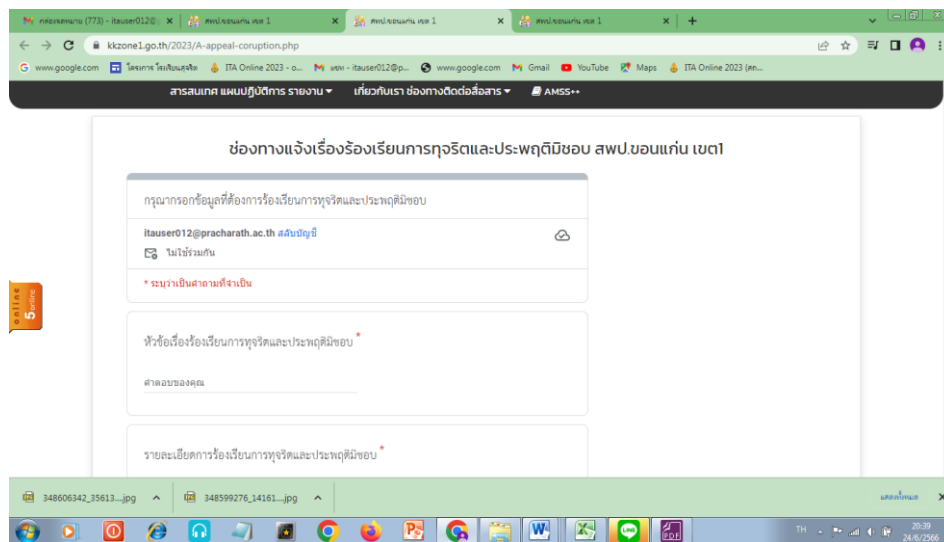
กล่องจดหมาย (773) - itauser012@ | สพป.ขอนแก่น เขต 1 | สพป.ขอนแก่น เขต 1 | สพป.ขอนแก่น เขต 1

kkzone1.go.th/2023/A-appeal-coruption.php

www.google.com | โครงการ โรงเรียนสุจริต | ITA Online 2023 - o... | แชท - itauser012@p... | www.google.com | Gmail | YouTube | Maps | ITA Online 2023 (สถ...

สารสนเทศ แผนปฏิบัติการ รายงาน ▾ เกี่ยวกับเรา ช่องทางติดต่อสื่อสาร ▾ AMSS++

ช่องทางแจ้งเรื่องร้องเรียนการทุจริตและประพฤติมิชอบ สพป.ขอนแก่น เขต1

กรุณากรอกข้อมูลที่ต้องการร้องเรียนการทุจริตและประพฤติมิชอบ

itauser012@pracharath.ac.th สลับบัญชี

ไม่ใช้ร่วมกัน

* ระบุว่าเป็นคำถามที่จำเป็น

หัวข้อเรื่องร้องเรียนการทุจริตและประพฤติมิชอบ *

คำตอบของคุณ

รายละเอียดการร้องเรียนการทุจริตและประพฤติมิชอบ *

online 5

348606342_35613....jpg | 348599276_14161....jpg | แสดงทั้งหมด

TH 20:39 24/6/2566